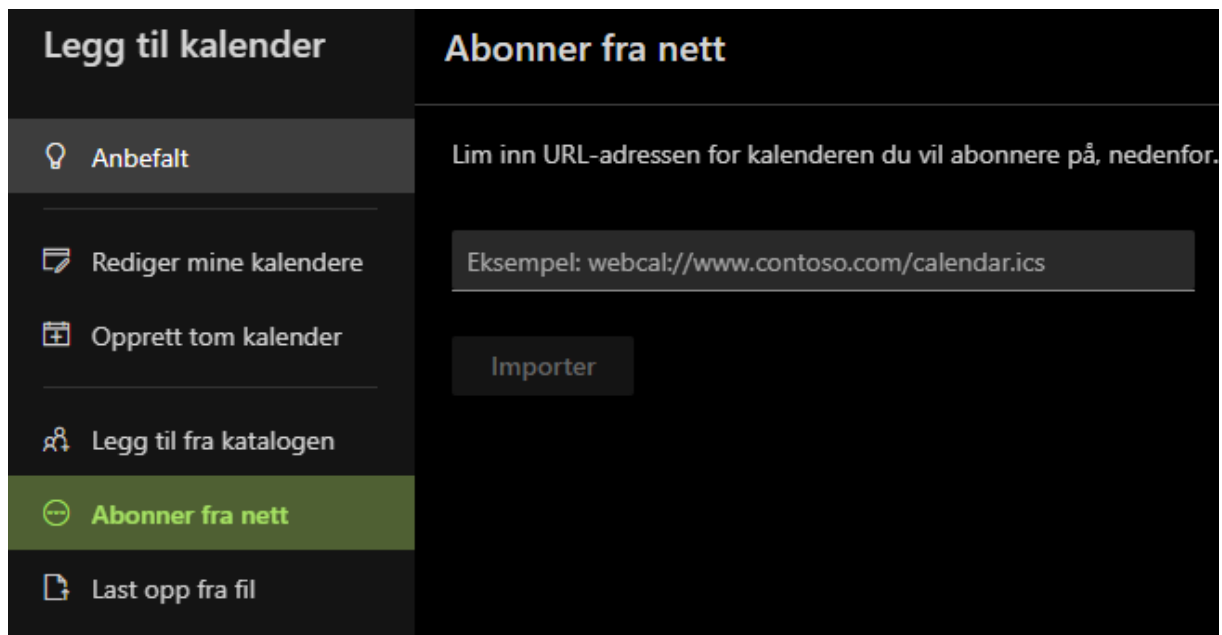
Legg til kalender

Anbefalt

Rediger mine kalendere

Opprett tom kalender

Legg til fra katalogen

Abonner fra nett

Last opp fra fil

Abonner fra nett

Lim inn URL-adressen for kalenderen du vil abonnere på, nedenfor.

Eksempel: webcal://www.contoso.com/calendar.ics

Importer